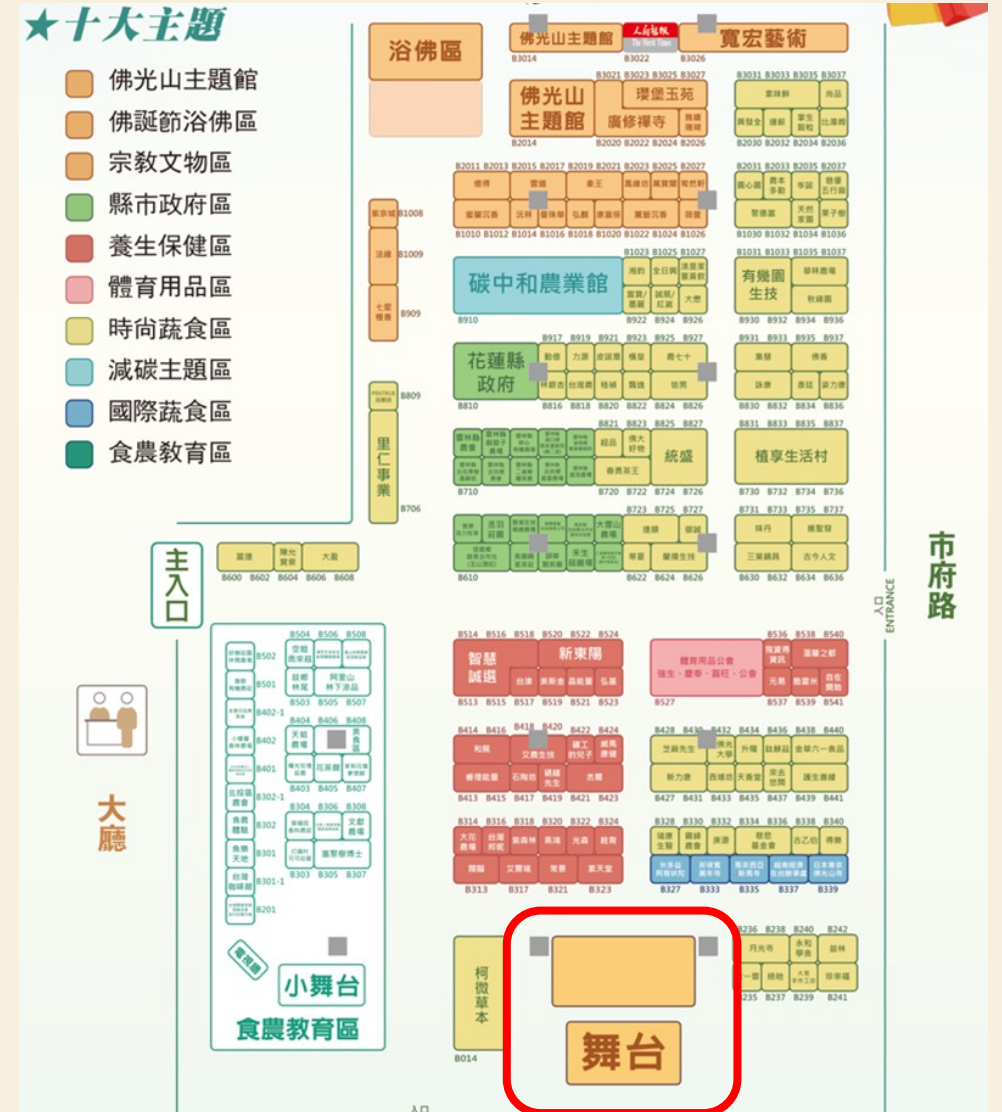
★十大主題

佛光山主題館
佛誕節浴佛區
宗教文物區
縣市政府區
養生保健區
體育用品區
時尚蔬食區
減碳主題區
國際蔬食區
食農教育區

浴佛區

佛光山主題館
B3014
B3022
B3026
寬宏藝術

B3021 B3023 B3025 B3027
佛光山主題館
環堡玉苑
廣修禪寺
B2014
B2020 B2022 B2024 B2026

B3031 B3033 B3035 B3037
B2030 B2032 B2034 B2036

B2011 B2013 B2015 B2017 B2019 B2021 B2023 B2025 B2027
B1010 B1012 B1014 B1016 B1018 B1020 B1022 B1024 B1026

B2031 B2033 B2035 B2037
B1030 B1032 B1034 B1036

B1008
B1009
B909

B1023 B1025 B1027
碳中和農業館
B910
B922 B924 B926

B1031 B1033 B1035 B1037
有幾園生技
B930 B932 B934 B936

B917 B919 B921 B923 B925 B927
花蓮縣政府
B810
B816 B818 B820 B822 B824 B826

B931 B933 B935 B937
B830 B832 B834 B836

B809
里仁事業
B706

B821 B823 B825 B827
統盛
B710
B720 B722 B724 B726

B831 B833 B835 B837
植享生活村
B730 B732 B734 B736

B723 B725 B727
B610
B622 B624 B626

B731 B733 B735 B737
B630 B632 B634 B636

主入口
B600 B602 B604 B606 B608

市府路
入口 ENTRANCE

B514 B516 B518 B520 B522 B524
智慧誠選
新東陽
B513 B515 B517 B519 B521 B523

B536 B538 B540
體育用品公會
B527
B537 B539 B541

B502 B501 B402-1 B402 B401 B302-1 B302 B301 B301-1 B201
B504 B506 B508
B503 B505 B507
B404 B406 B408
B403 B405 B407
B304 B306 B308
B303 B305 B307

B414 B416 B418 B420 B422 B424
B413 B415 B417 B419 B421 B423

B428 B430 B432 B434 B436 B438 B440
B427 B431 B433 B435 B437 B439 B441

B314 B316 B318 B320 B322 B324
B313 B317 B321 B323

B328 B330 B332 B334 B336 B338 B340
B327 B333 B335 B337 B339

大廳

B236 B238 B240 B242
B235 B237 B239 B241

柯微草本
B014

小舞台
食農教育區

舞台

入口